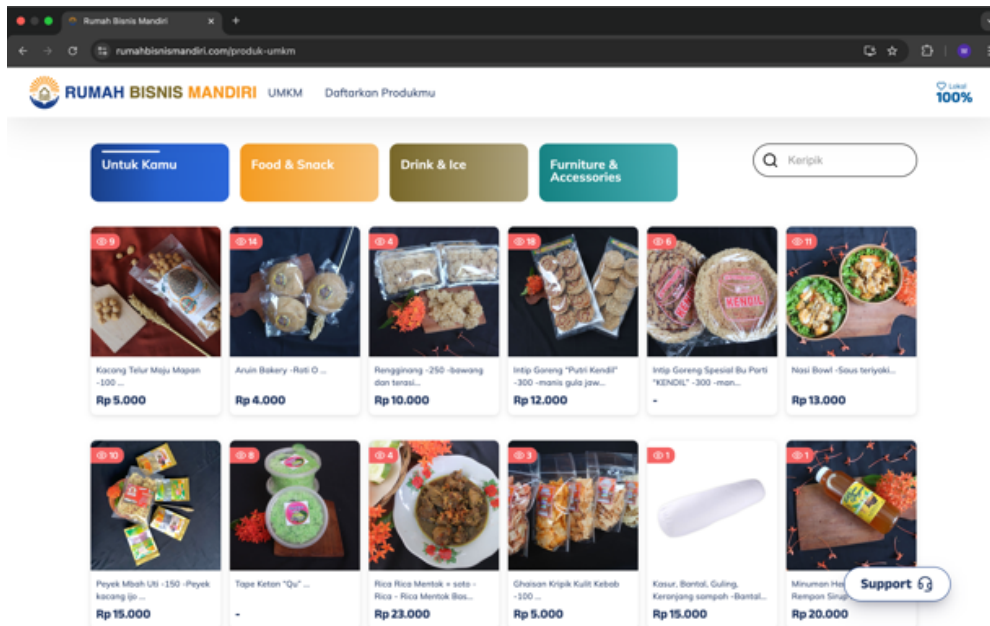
Rumah Bisnis Mandiri

rumahbisnismandiri.com/produk-umkm

RUMAH BISNIS MANDIRI UMKM Daftarkan Produkmu

Lokal 100%

Untuk Kamu

Food & Snack

Drink & Ice

Furniture & Accessories

Keripik

9
Kacang Telur Maju Mapan -100 ...
Rp 5.000

14
Aruin Bakery -Roti O ...
Rp 4.000

4
Rengginang -250 -bawang dan terasi...
Rp 10.000

18
Intip Goreng "Putri Kendil" -300 -manis gula jaw...
Rp 12.000

6
Intip Goreng Spesial Bu Parti "KENDIL" -300 -man...
-

11
Nasi Bowl -Saus teriyaki...
Rp 13.000

10
Peyek Mbah Uti -150 -Peyek kacang ijo ...
Rp 15.000

8
Tape Ketan "Qu" ...
-

4
Rica Rica Mentok + soto -Rica - Rica Mentok Bas...
Rp 23.000

3
Ghaisan Kripik Kulit Kebab -100 ...
Rp 5.000

1
Kasur, Bantal, Guling, Keranjang sampah -Bantal...
Rp 15.000

1
Minuman He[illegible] Rempon Sirup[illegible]
Rp 20.000

Support